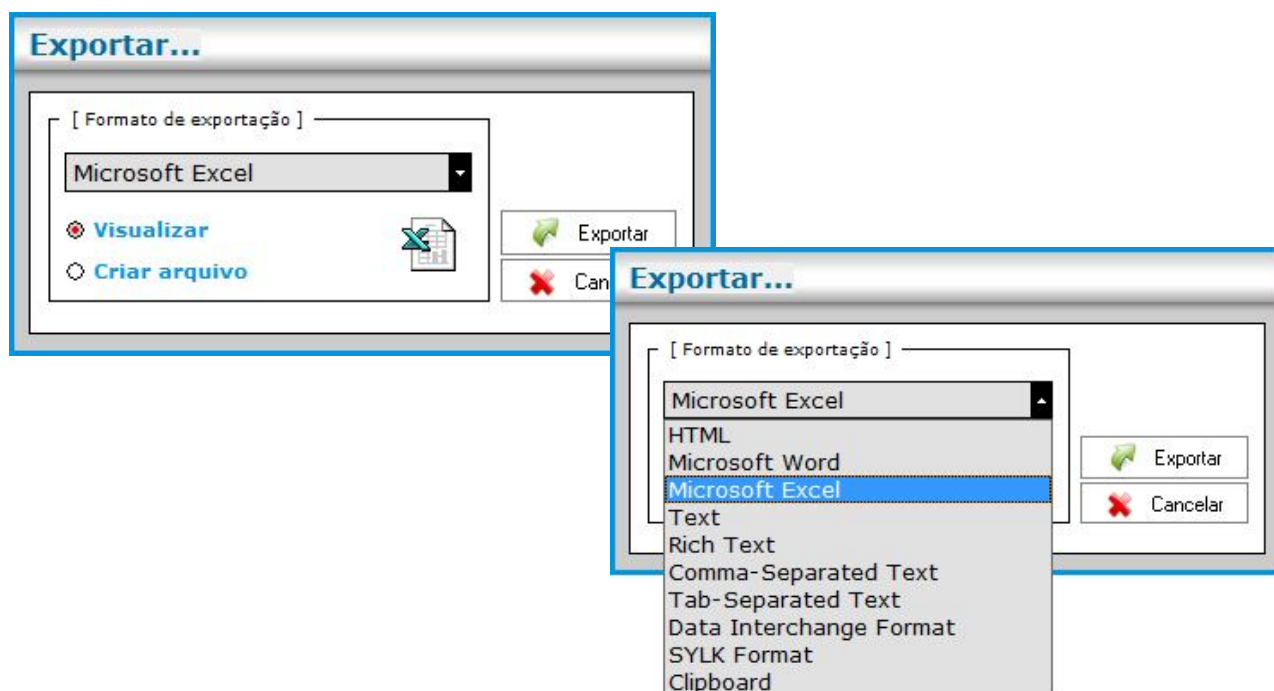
Exportar...

[ Formato de exportação ]

Microsoft Excel

Visualizar

Criar arquivo

Exportar

Can

Exportar...

[ Formato de exportação ]

Microsoft Excel

HTML
Microsoft Word
Microsoft Excel
Text
Rich Text
Comma-Separated Text
Tab-Separated Text
Data Interchange Format
SYLK Format
Clipboard

Exportar

Cancelar